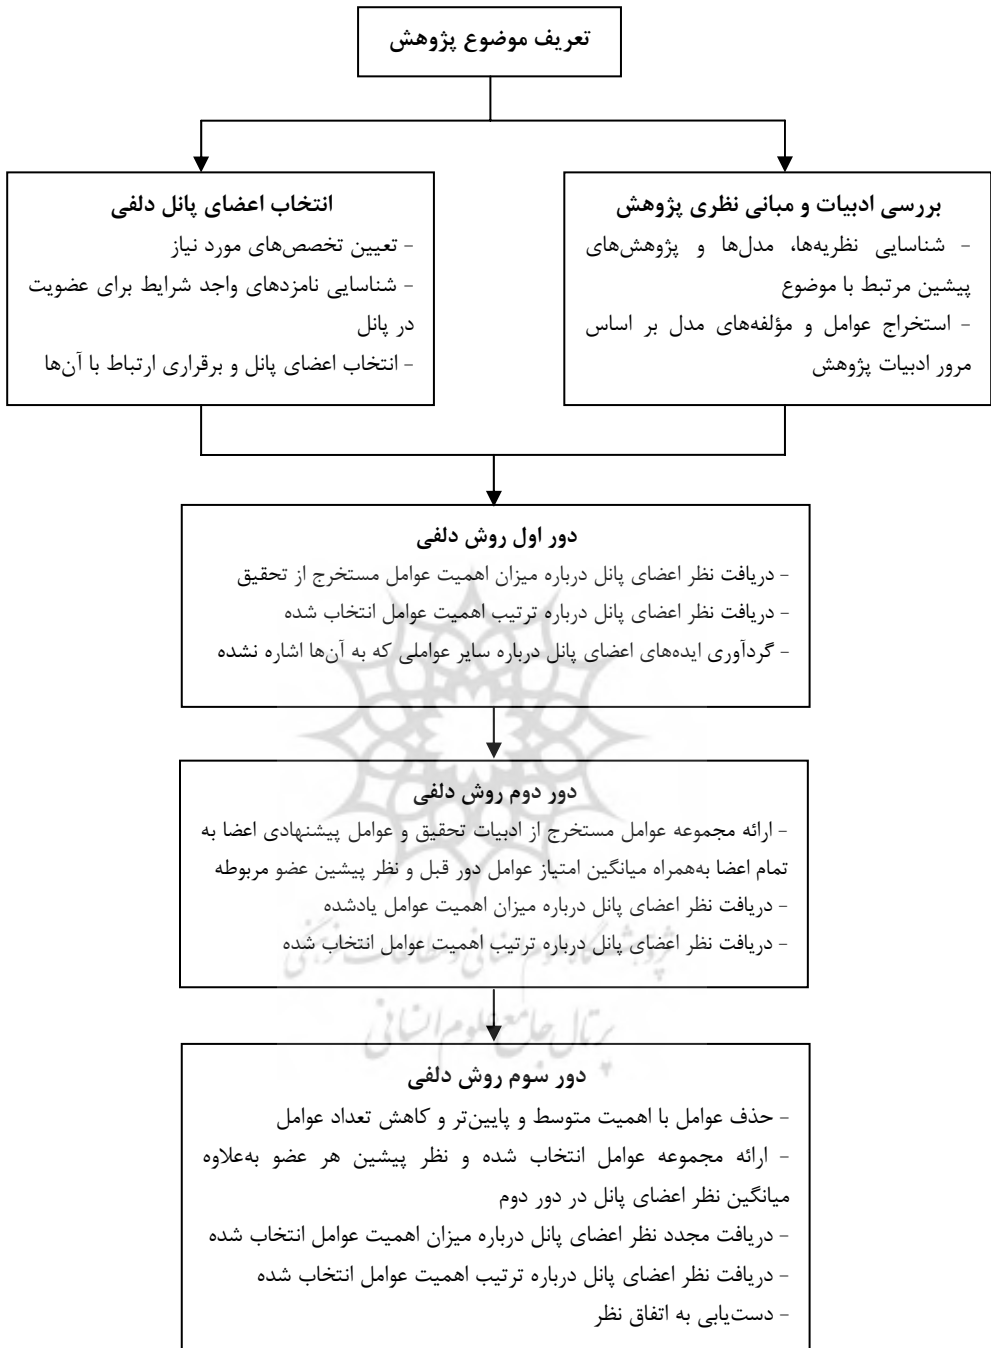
تعریف موضوع پژوهش

بررسی ادبیات و مبانی نظری پژوهش
- شناسایی نظریه‌ها، مدل‌ها و پژوهش‌های پیشین مرتبط با موضوع
- استخراج عوامل و مؤلفه‌های مدل بر اساس مرور ادبیات پژوهش

انتخاب اعضای پانل دلفی
- تعیین تخصص‌های مورد نیاز
- شناسایی نامزدهای واجد شرایط برای عضویت در پانل
- انتخاب اعضای پانل و برقراری ارتباط با آن‌ها

دور اول روش دلفی
- دریافت نظر اعضای پانل درباره میزان اهمیت عوامل مستخرج از تحقیق
- دریافت نظر اعضای پانل درباره ترتیب اهمیت عوامل انتخاب شده
- گردآوری ایده‌های اعضای پانل درباره سایر عواملی که به آن‌ها اشاره نشده

دور دوم روش دلفی
- ارائه مجموعه عوامل مستخرج از ادبیات تحقیق و عوامل پیشنهادی اعضا به تمام اعضا به‌همراه میانگین امتیاز عوامل دور قبل و نظر پیشین عضو مربوطه
- دریافت نظر اعضای پانل درباره میزان اهمیت عوامل یادشده
- دریافت نظر اعضای پانل درباره ترتیب اهمیت عوامل انتخاب شده

دور سوم روش دلفی
- حذف عوامل با اهمیت متوسط و پایین‌تر و کاهش تعداد عوامل
- ارائه مجموعه عوامل انتخاب شده و نظر پیشین هر عضو به‌علاوه میانگین نظر اعضای پانل در دور دوم
- دریافت مجدد نظر اعضای پانل درباره میزان اهمیت عوامل انتخاب شده
- دریافت نظر اعضای پانل درباره ترتیب اهمیت عوامل انتخاب شده
- دست‌یابی به اتفاق نظر

پژوهشگاه علوم انسانی و مطالعات فرهنگی
پرتال جامع علوم انسانی